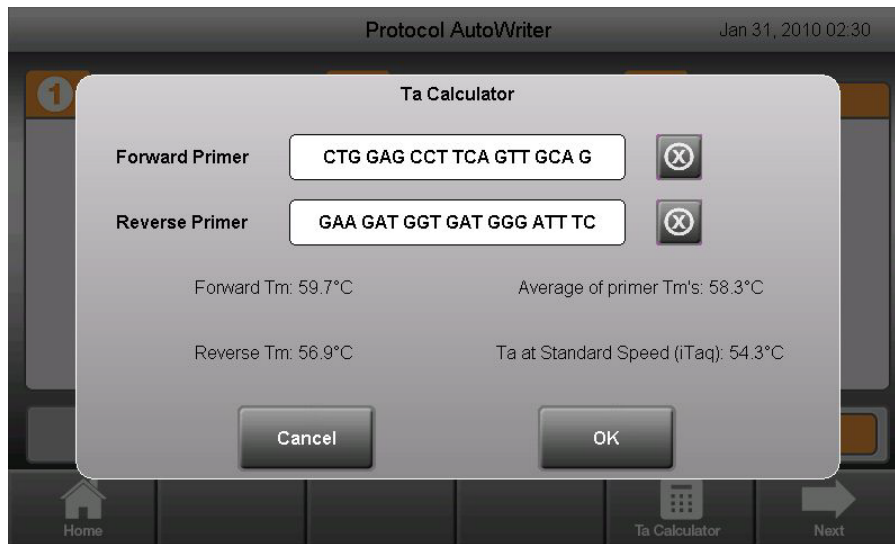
Protocol AutoWriter

Jan 31, 2010 02:30

1

Ta Calculator

Forward Primer

CTG GAG CCT TCA GTT GCA G

Reverse Primer

GAA GAT GGT GAT GGG ATT TC

Forward Tm: 59.7°C

Average of primer Tm's: 58.3°C

Reverse Tm: 56.9°C

Ta at Standard Speed (iTaq): 54.3°C

Cancel

OK

Home

Ta Calculator

Next